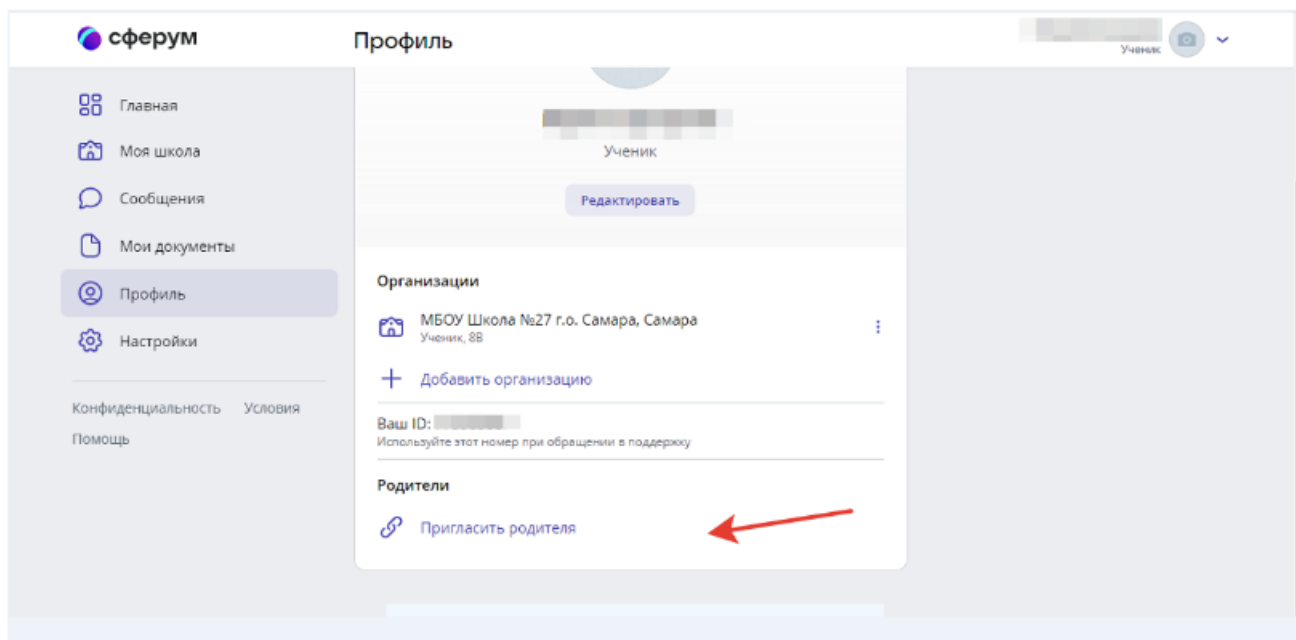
сферум

Профиль

Ученик

Главная
Моя школа
Сообщения
Мои документы
Профиль
Настройки

Конфиденциальность Условия
Помощь

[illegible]
Ученик

Редактировать

Организации

МБОУ Школа №27 г.о. Самара, Самара
Ученик, 8В

Добавить организацию

Ваш ID: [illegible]
Используйте этот номер при обращении в поддержку

Родители

Пригласить родителя